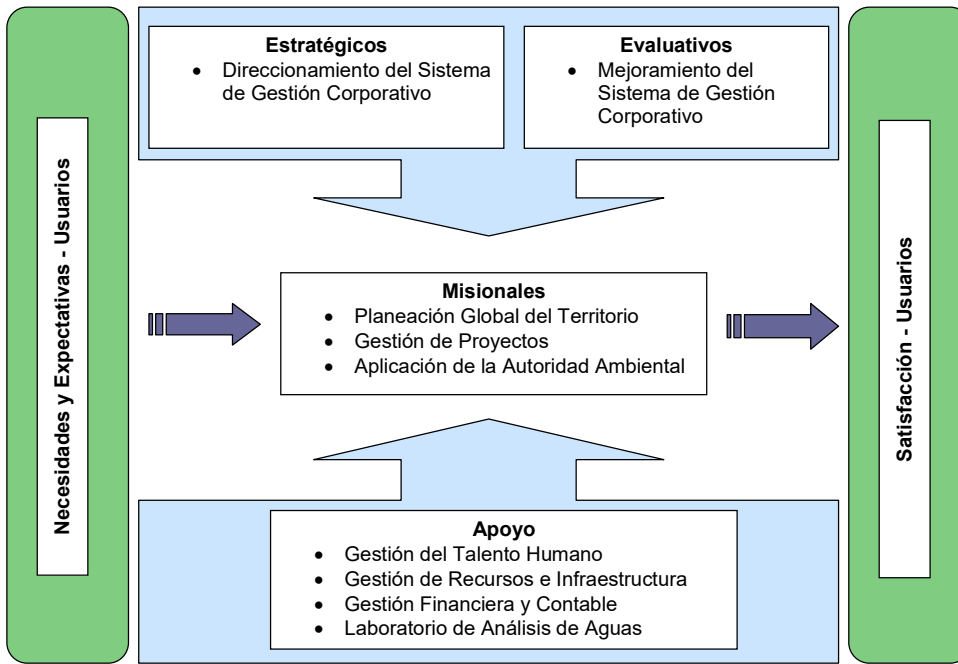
Necesidades y Expectativas - Usuarios

**Estratégicos**
- Direccionamiento del Sistema de Gestión Corporativo

**Evaluativos**
- Mejoramiento del Sistema de Gestión Corporativo

**Misionales**
- Planeación Global del Territorio
- Gestión de Proyectos
- Aplicación de la Autoridad Ambiental

**Apoyo**
- Gestión del Talento Humano
- Gestión de Recursos e Infraestructura
- Gestión Financiera y Contable
- Laboratorio de Análisis de Aguas

Satisfacción - Usuarios